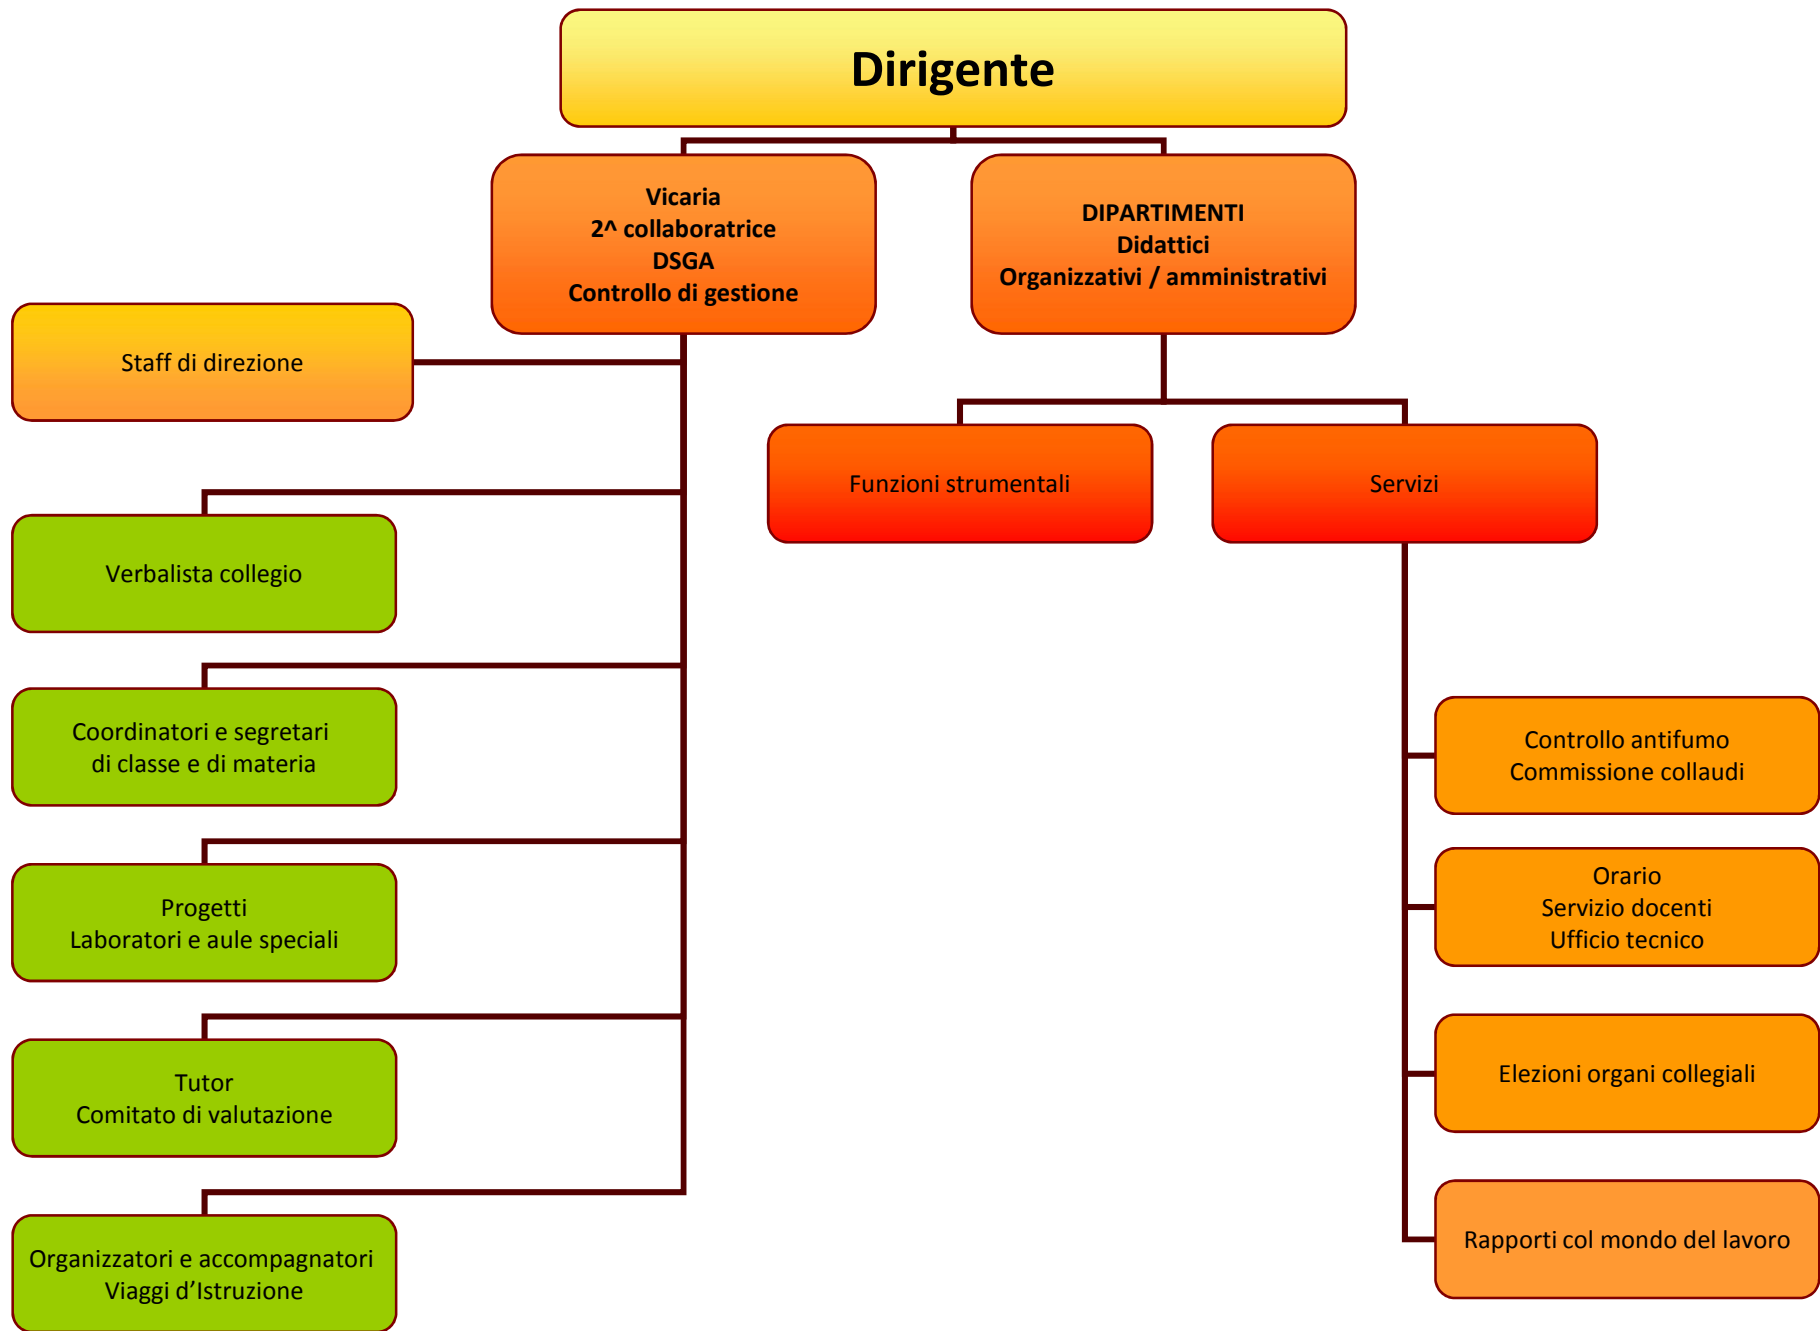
Dirigente

Vicaria
2^ collaboratrice
DSGA
Controllo di gestione

DIPARTIMENTI
Didattici
Organizzativi / amministrativi

Staff di direzione

Verbalista collegio

Coordinatori e segretari di classe e di materia

Progetti
Laboratori e aule speciali

Tutor
Comitato di valutazione

Organizzatori e accompagnatori
Viaggi d'Istruzione

Funzioni strumentali

Servizi

Controllo antifumo
Commissione collaudi

Orario
Servizio docenti
Ufficio tecnico

Elezioni organi collegiali

Rapporti col mondo del lavoro